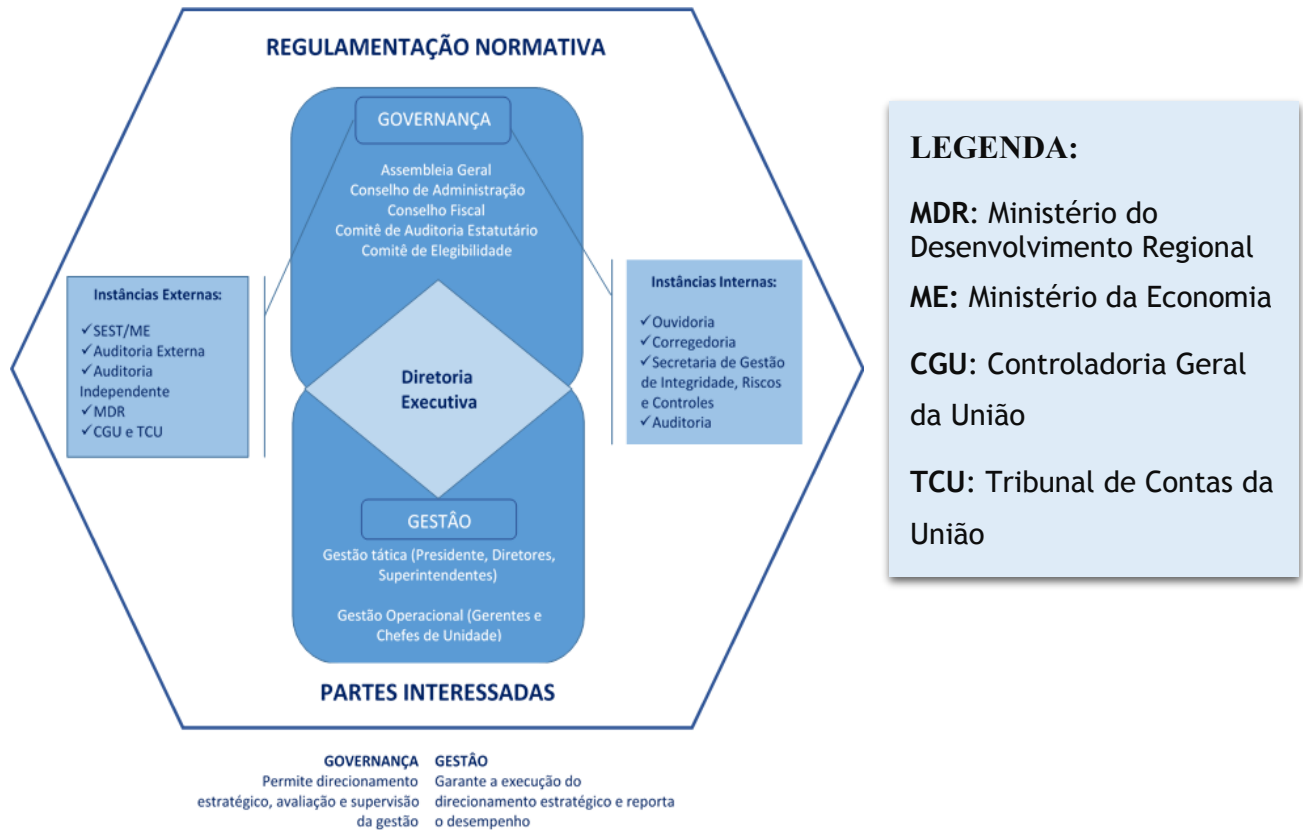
REGULAMENTAÇÃO NORMATIVA

GOVERNANÇA

Assembleia Geral
Conselho de Administração
Conselho Fiscal
Comitê de Auditoria Estatutário
Comitê de Elegibilidade

Instâncias Externas:

✓SEST/ME
✓Auditoria Externa
✓Auditoria Independente
✓MDR
✓CGU e TCU

Diretoria Executiva

Instâncias Internas:

✓Ouvidoria
✓Corregedoria
✓Secretaria de Gestão de Integridade, Riscos e Controles
✓Auditoria

GESTÂO

Gestão tática (Presidente, Diretores, Superintendentes)

Gestão Operacional (Gerentes e Chefes de Unidade)

PARTES INTERESSADAS

GOVERNANÇA
Permite direcionamento estratégico, avaliação e supervisão da gestão

GESTÃO
Garante a execução do direcionamento estratégico e reporta o desempenho

LEGENDA:

MDR: Ministério do Desenvolvimento Regional

ME: Ministério da Economia

CGU: Controladoria Geral da União

TCU: Tribunal de Contas da União